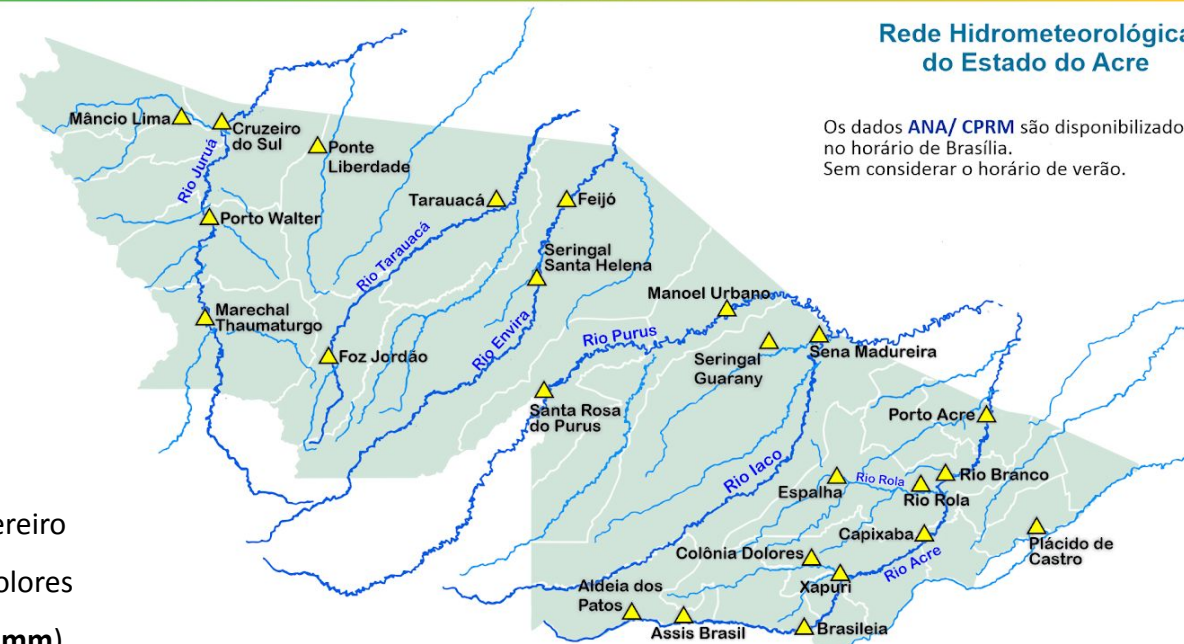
Rede Hidrometeorológica do Estado do Acre

Os dados ANA/ CPRM são disponibilizado no horário de Brasília. Sem considerar o horário de verão.

Mâncio Lima
Cruzeiro do Sul
Ponte Liberdade
Rio Juruá
Porto Walter
Tarauacá
Feijó
Rio Tarauacá
Seringal Santa Helena
Marechal Thaumaturgo
Foz Jordão
Rio Envira
Manoel Urbano
Rio Purus
Seringal Guarany
Sena Madureira
Santa Rosa do Purus
Porto Acre
Rio Iaco
Espalha
Rio Rola
Rio Rola
Rio Branco
Capixaba
Plácido de Castro
Colônia Dolores
Xapuri
Rio Acre
Aldeia dos Patos
Assis Brasil
Brasileia

ereiro
olores
mm)